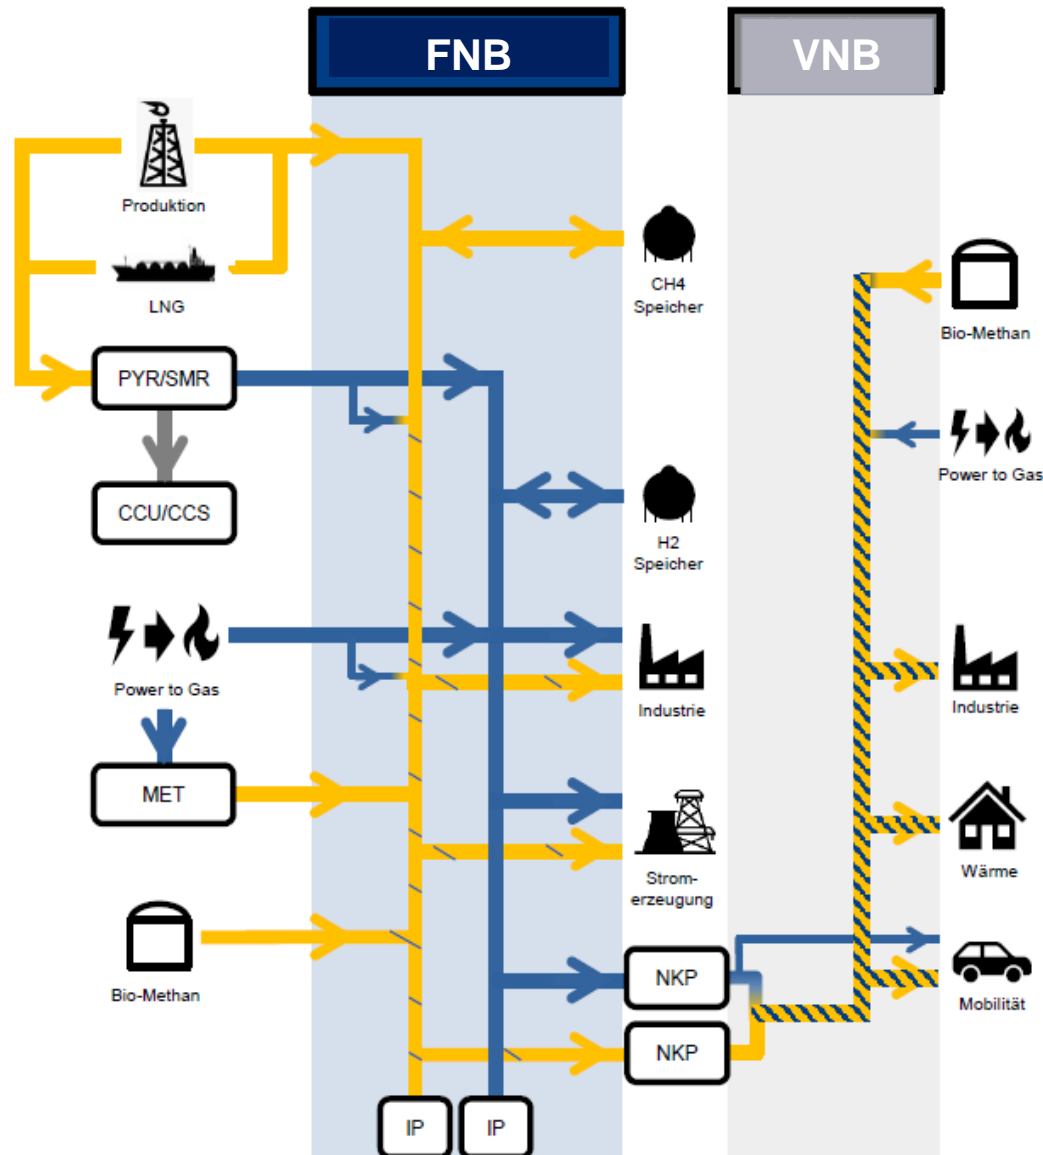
FNB

VNB

Produktion

LNG

PYR/SMR

CCU/CCS

Power to Gas

MET

Bio-Methan

CH4
Speicher

H2
Speicher

Industrie

Strom-
erzeugung

NKP

NKP

IP

IP

Bio-Methan

Power to Gas

Industrie

Wärme

Mobilität